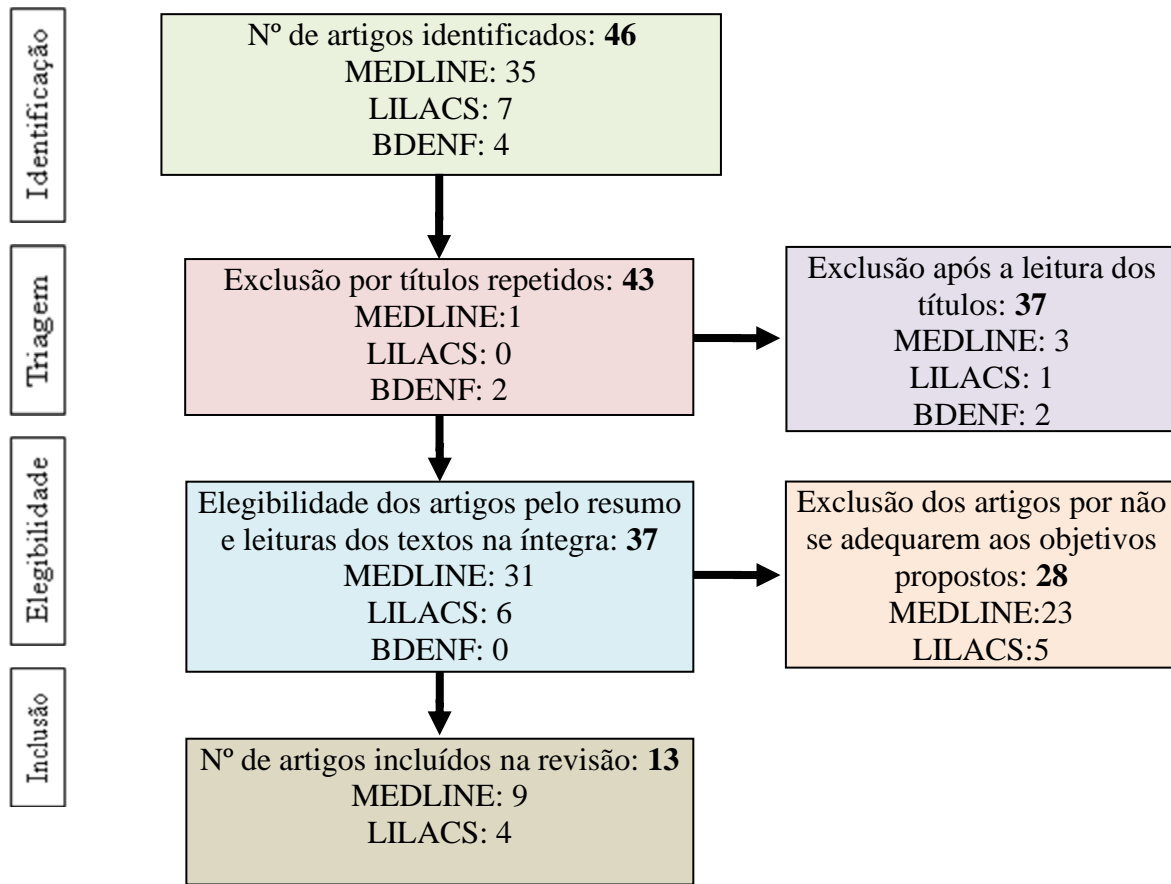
Identificação

Nº de artigos identificados: **46**
MEDLINE: 35
LILACS: 7
BDENF: 4

Triagem

Exclusão por títulos repetidos: **43**
MEDLINE:1
LILACS: 0
BDENF: 2

Exclusão após a leitura dos títulos: **37**
MEDLINE: 3
LILACS: 1
BDENF: 2

Elegibilidade

Elegibilidade dos artigos pelo resumo e leituras dos textos na íntegra: **37**
MEDLINE: 31
LILACS: 6
BDENF: 0

Exclusão dos artigos por não se adequarem aos objetivos propostos: **28**
MEDLINE:23
LILACS:5

Inclusão

Nº de artigos incluídos na revisão: **13**
MEDLINE: 9
LILACS: 4